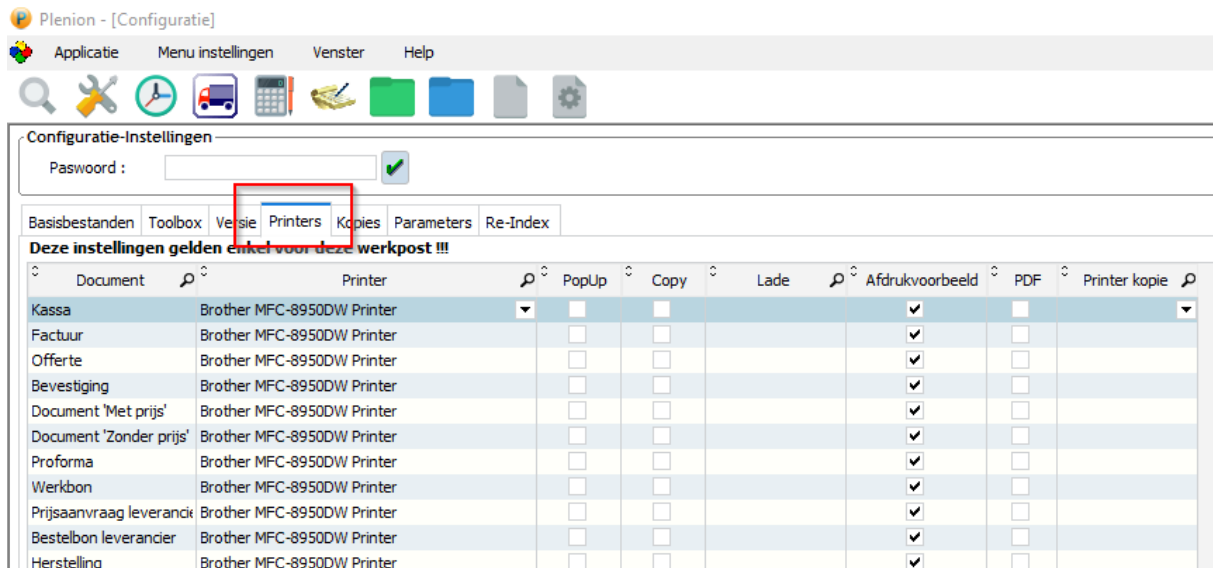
Plenion - [Configuratie]

Applicatie Menu instellingen Venster Help

Configuratie-Instellingen

Paswoord :

Basisbestanden | Toolbox | Versie | Printers | Kopies | Parameters | Re-Index

Deze instellingen gelden enkel voor deze werkpost !!!

| Document | Printer | PopUp | Copy | Lade | Afdrukvoorbeeld | PDF | Printer kopie |
|---|---|---|---|---|---|---|---|
| Kassa | Brother MFC-8950DW Printer | | | | ✔ | | |
| Factuur | Brother MFC-8950DW Printer | | | | ✔ | | |
| Offerte | Brother MFC-8950DW Printer | | | | ✔ | | |
| Bevestiging | Brother MFC-8950DW Printer | | | | ✔ | | |
| Document 'Met prijs' | Brother MFC-8950DW Printer | | | | ✔ | | |
| Document 'Zonder prijs' | Brother MFC-8950DW Printer | | | | ✔ | | |
| Proforma | Brother MFC-8950DW Printer | | | | ✔ | | |
| Werkbon | Brother MFC-8950DW Printer | | | | ✔ | | |
| Prijsaanvraag leveranci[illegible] | Brother MFC-8950DW Printer | | | | ✔ | | |
| Bestelbon leverancier | Brother MFC-8950DW Printer | | | | ✔ | | |
| Herstelling | Brother MFC-8950DW Printer | | | | ✔ | | |